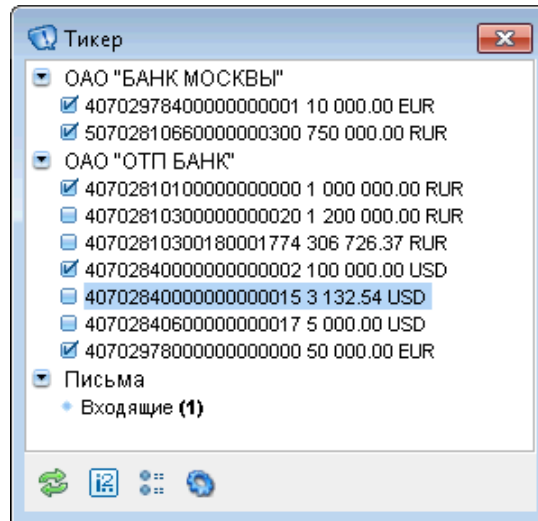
Тикер

ОАО "БАНК МОСКВЫ"
40702978400000000001 10 000.00 EUR
50702810660000000300 750 000.00 RUR
ОАО "ОТП БАНК"
40702810100000000000 1 000 000.00 RUR
40702810300000000020 1 200 000.00 RUR
40702810300180001774 306 726.37 RUR
40702840000000000002 100 000.00 USD
40702840000000000015 3 132.54 USD
40702840600000000017 5 000.00 USD
40702978000000000000 50 000.00 EUR
Письма
Входящие (1)